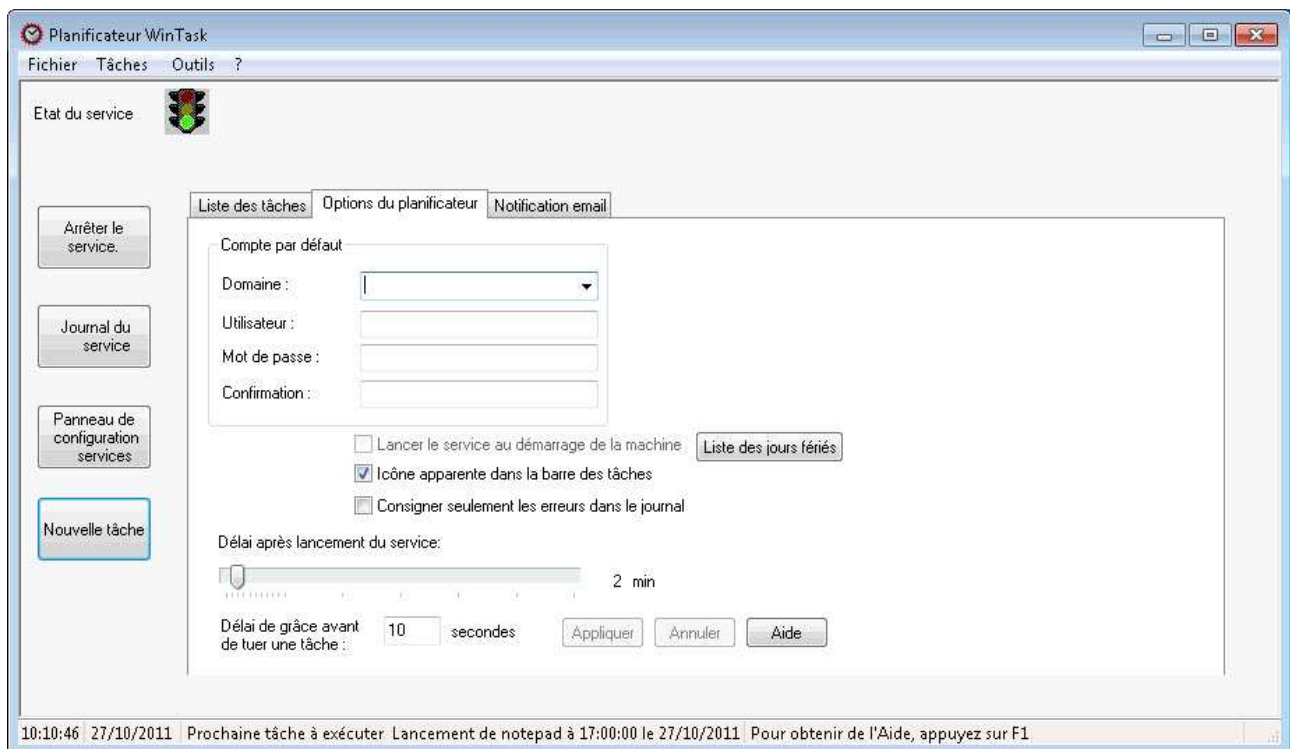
Planificateur WinTask

Fichier Tâches Outils ?

Etat du service

Arrêter le service.

Journal du service

Panneau de configuration services

Nouvelle tâche

Liste des tâches | Options du planificateur | Notification email

Compte par défaut

Domaine :

Utilisateur :

Mot de passe :

Confirmation :

Lancer le service au démarrage de la machine

Liste des jours fériés

Icône apparente dans la barre des tâches

Consigner seulement les erreurs dans le journal

Délai après lancement du service:

2 min

Délai de grâce avant de tuer une tâche :

10

secondes

Appliquer

Annuler

Aide

10:10:46 27/10/2011 Prochaine tâche à exécuter Lancement de notepad à 17:00:00 le 27/10/2011 Pour obtenir de l'Aide, appuyez sur F1